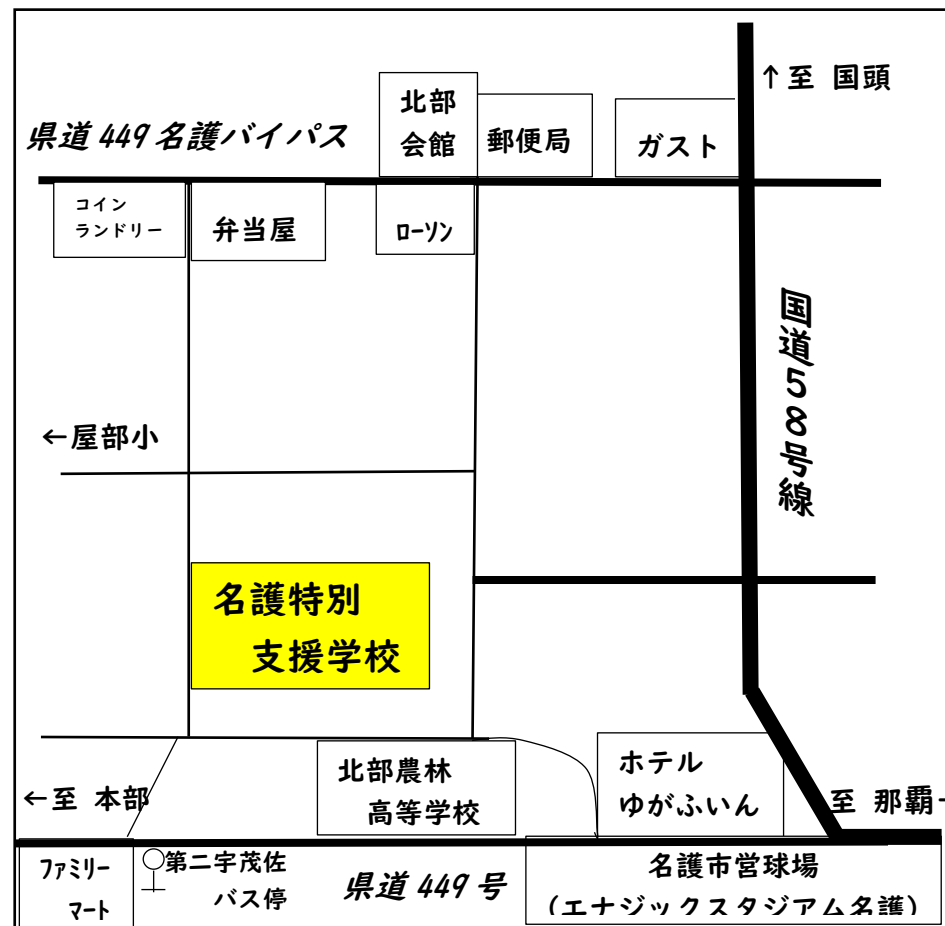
県道 449 名護バイパス

北部
会館

郵便局

ガスト

↑至 国頭

コイン
ランドリー

弁当屋

ローソン

国道58号線

←屋部小

名護特別
支援学校

←至 本部

北部農林
高等学校

ホテル
ゆがふいん

至 那覇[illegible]

ファミリー
マート

第二宇茂佐
バス停

県道 449 号

名護市営球場
（エナジックスタジアム名護）